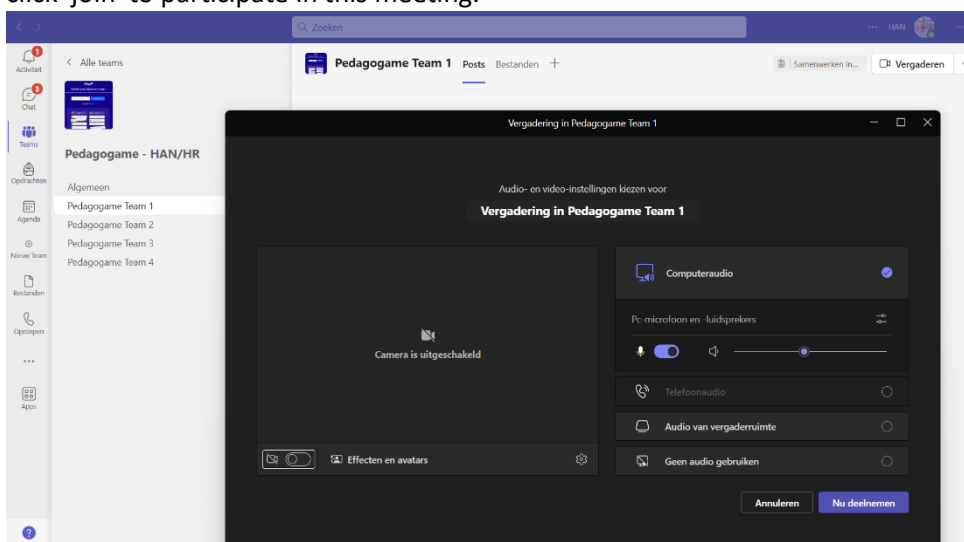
click 'Join' to participate in this meeting.

Zoeken

HAN

Activiteit

Chat

Teams

Opdrachten

Agenda

Nieuw Team

Bestanden

Oproepen

...

Apps

< Alle teams

Pedagogame - HAN/HR

Algemeen

Pedagogame Team 1

Pedagogame Team 2

Pedagogame Team 3

Pedagogame Team 4

Pedagogame Team 1 Posts Bestanden +

Samenwerken in...

Vergaderen

Vergadering in Pedagogame Team 1

Audio- en video-instellingen kiezen voor

Vergadering in Pedagogame Team 1

Camera is uitgeschakeld

Effecten en avatars

Computeraudio

Pc-microfoon en -luidsprekers

Telefoonaudio

Audio van vergaderruimte

Geen audio gebruiken

Annuleren

Nu deelnemen